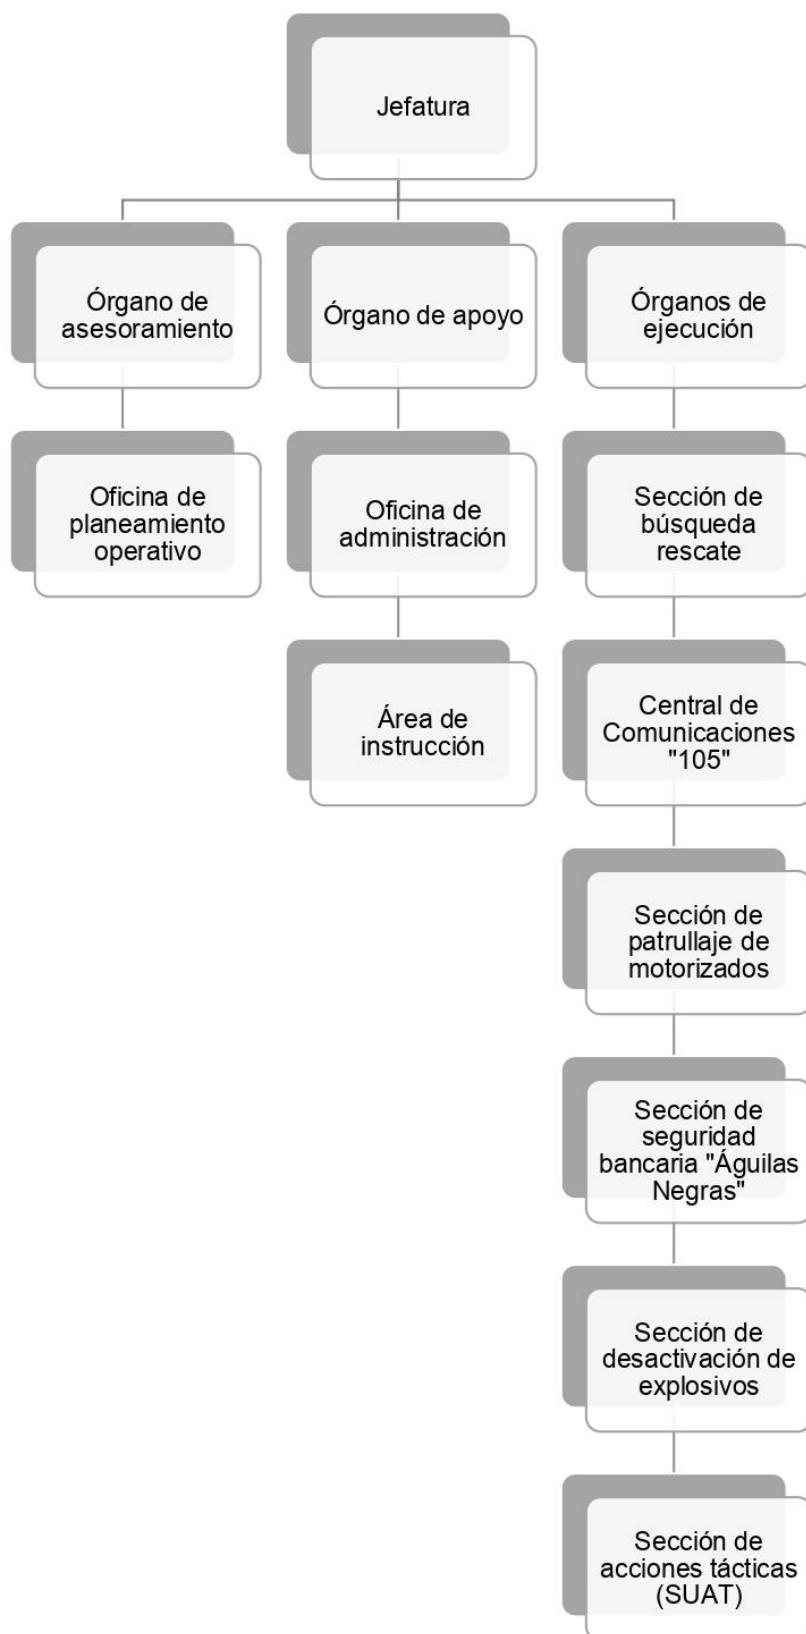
Jefatura

Órgano de asesoramiento

Oficina de planeamiento operativo

Órgano de apoyo

Oficina de administración

Área de instrucción

Órganos de ejecución

Sección de búsqueda rescate

Central de Comunicaciones "105"

Sección de patrullaje de motorizados

Sección de seguridad bancaria "Águilas Negras"

Sección de desactivación de explosivos

Sección de acciones tácticas (SUAT)